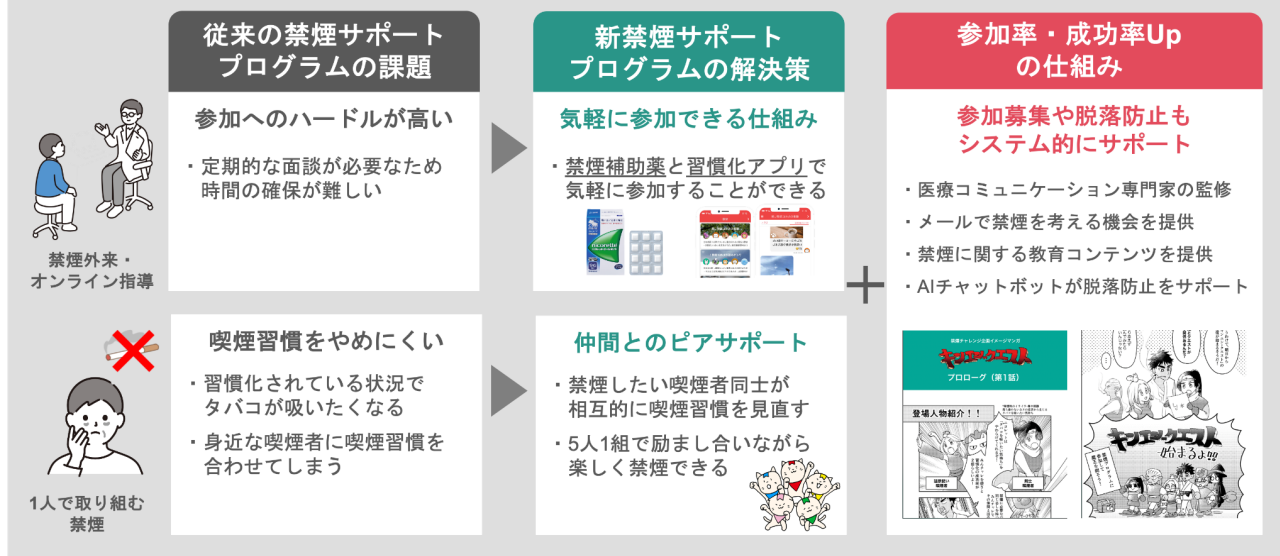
従来の禁煙サポートプログラムの課題

新禁煙サポートプログラムの解決策

参加率・成功率Upの仕組み

禁煙外来・オンライン指導

参加へのハードルが高い

・定期的な面談が必要なため時間の確保が難しい

気軽に参加できる仕組み

・禁煙補助薬と習慣化アプリで気軽に参加することができる

参加募集や脱落防止もシステム的にサポート

・医療コミュニケーション専門家の監修
・メールで禁煙を考える機会を提供
・禁煙に関する教育コンテンツを提供
・AIチャットボットが脱落防止をサポート

1人で取り組む禁煙

喫煙習慣をやめにくい

・習慣化されている状況でタバコが吸いたくなる
・身近な喫煙者に喫煙習慣を合わせてしまう

仲間とのピアサポート

・禁煙したい喫煙者同士が相互的に喫煙習慣を見直す
・5人1組で励まし合いながら楽しく禁煙できる

キンエンクエスト
プロローグ（第1話）
登場人物紹介！！
キンエンクエスト始まるよ!!